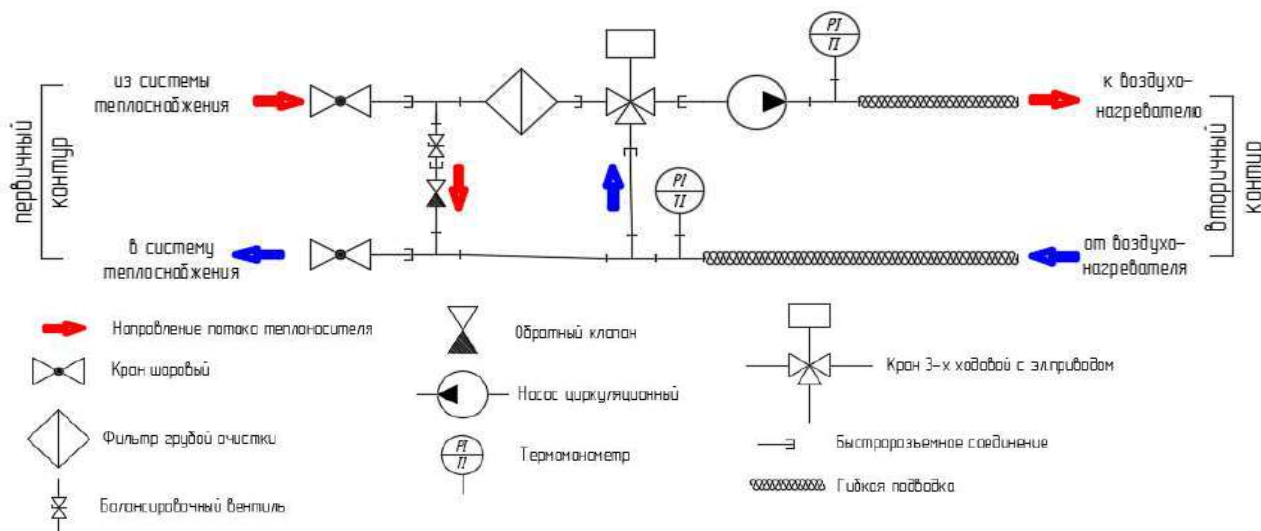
первичный контур

из системы теплоснабжения

в систему теплоснабжения

PI
TI

PI
TI

к воздухонагревателю

от воздухонагревателя

вторичный контур

Направление потока теплоносителя

Кран шаровый

Фильтр грубой очистки

Балансировочный вентиль

Обратный клапан

Насос циркуляционный

PI
TI

Термоманометр

Кран 3-х ходовой с эл.приводом

Быстроразъемное соединение

Гибкая подводка